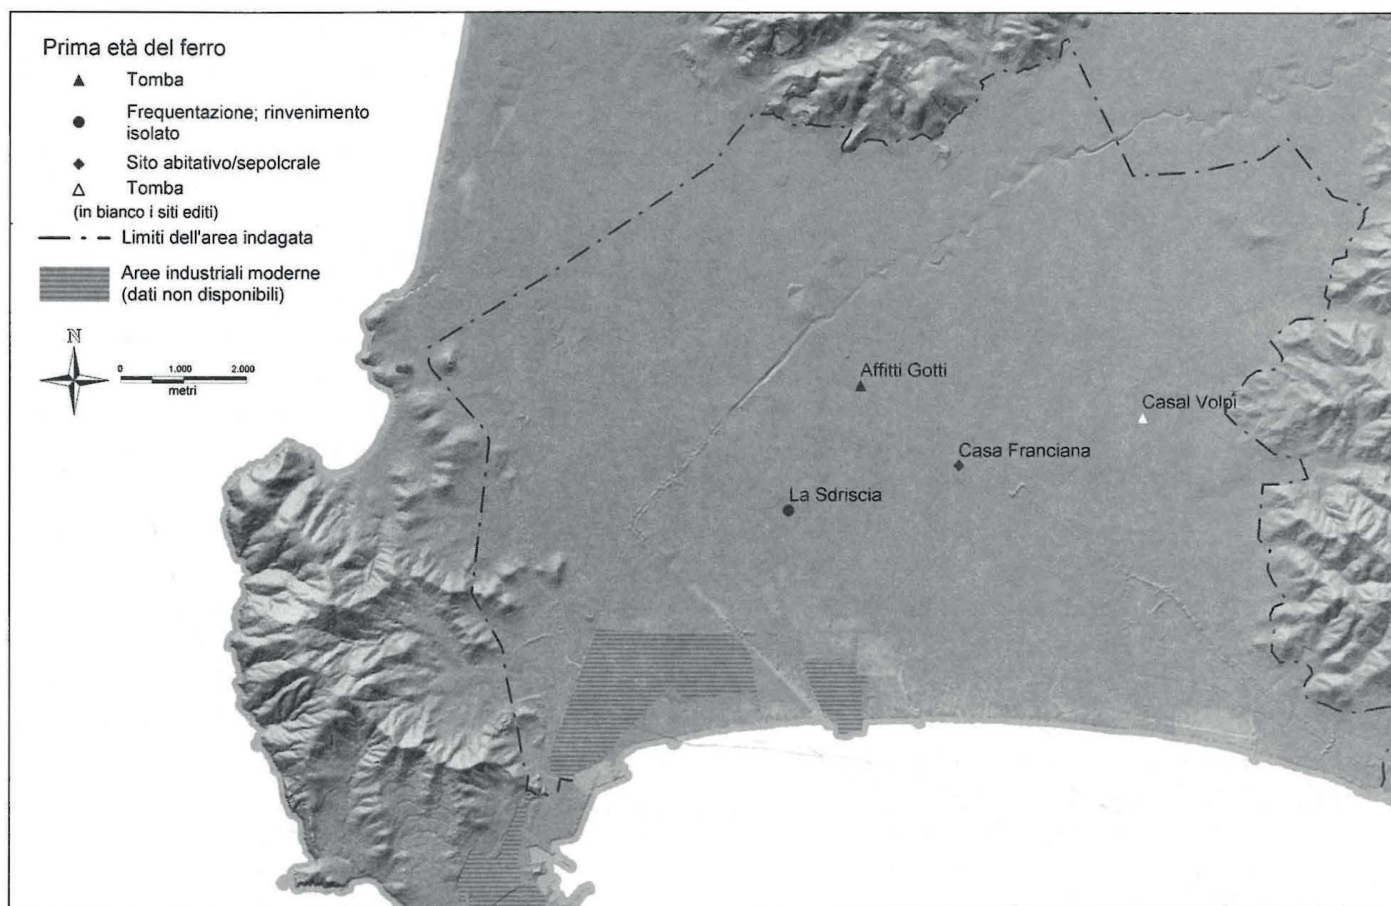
Prima età del ferro
▲ Tomba
● Frequentazione; rinvenimento isolato
◆ Sito abitativo/sepolcrale
△ Tomba
(in bianco i siti editi)
Limiti dell'area indagata
Aree industriali moderne (dati non disponibili)

N

0 1.000 2.000
metri

Affitti Gotti
Casal Volpi
Casa Franciana
La Sdriscia